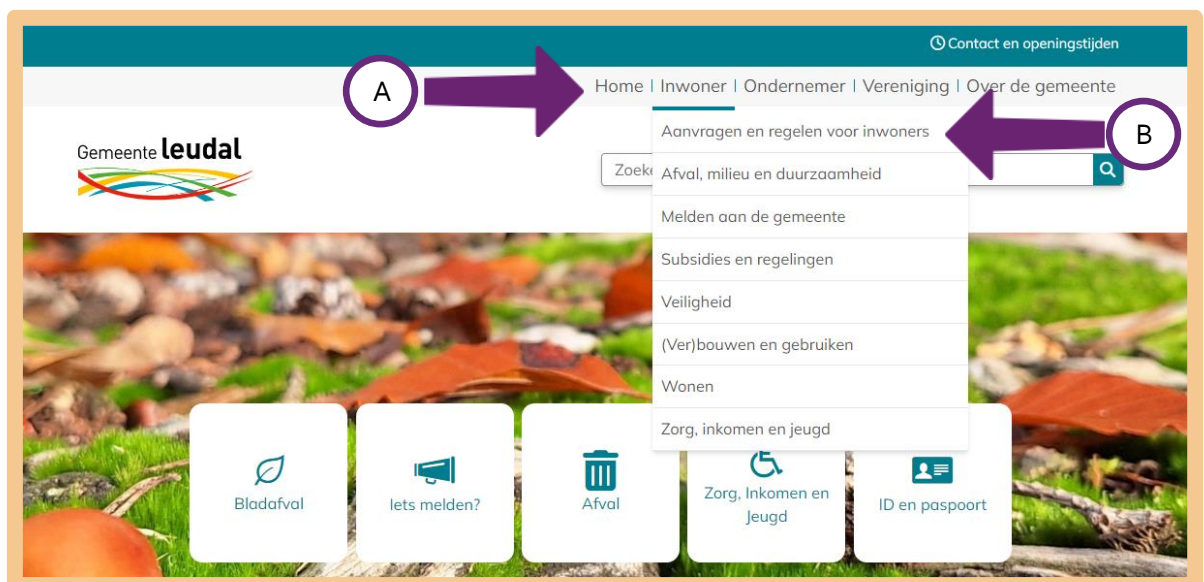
Contact en openingstijden

Home | Inwoner | Ondernemer | Vereniging | Over de gemeente

A

B

Gemeente leudal

Zoek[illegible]

Aanvragen en regelen voor inwoners
Afval, milieu en duurzaamheid
Melden aan de gemeente
Subsidies en regelingen
Veiligheid
(Ver)bouwen en gebruiken
Wonen
Zorg, inkomen en jeugd

Bladafval

Iets melden?

Afval

Zorg, Inkomen en Jeugd

ID en paspoort